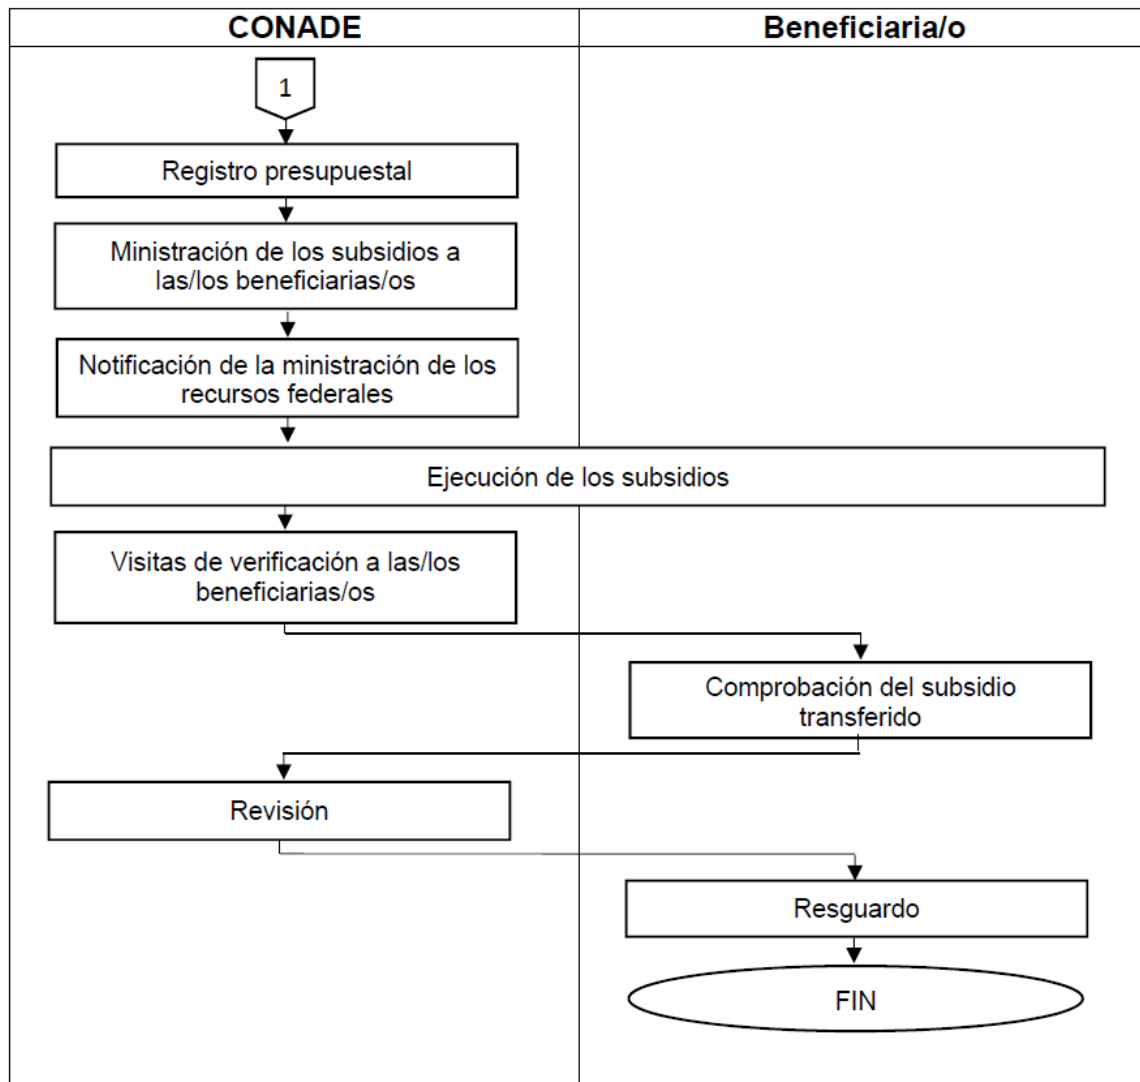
CONADE

Beneficiaria/o

1

Registro presupuestal

Ministración de los subsidios a las/los beneficiarias/os

Notificación de la ministración de los recursos federales

Ejecución de los subsidios

Visitas de verificación a las/los beneficiarias/os

Comprobación del subsidio transferido

Revisión

Resguardo

FIN